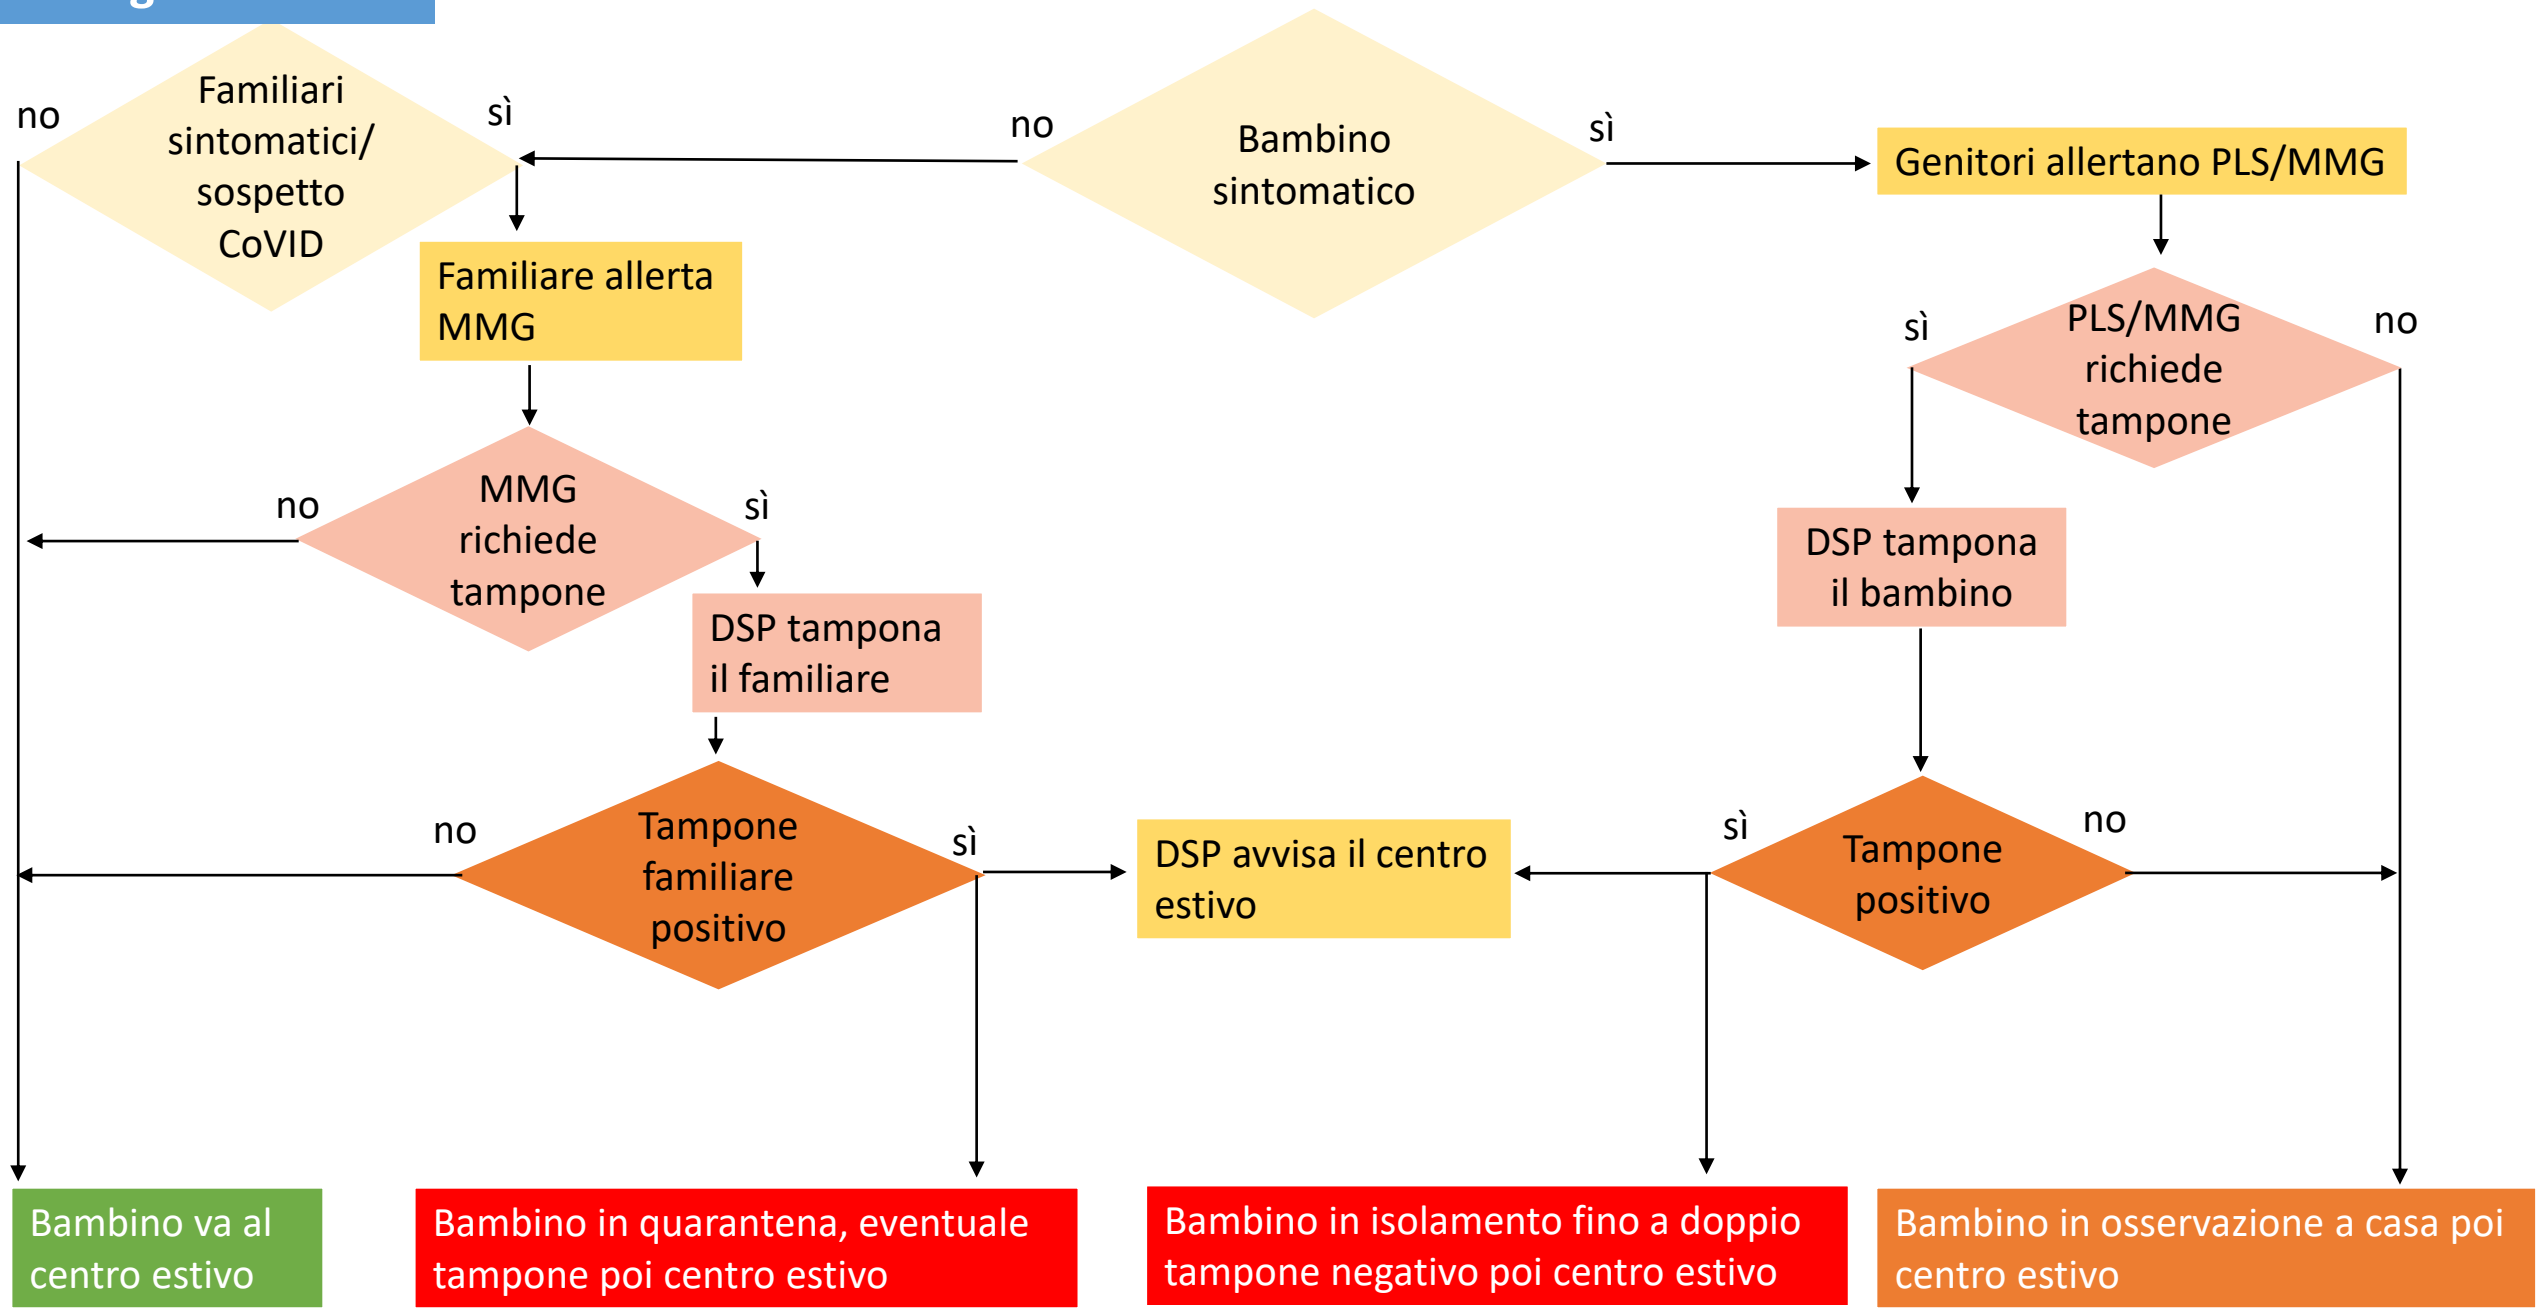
no

Familiari sintomatici/ sospetto CoVID

sì

no

Bambino sintomatico

sì

Genitori allertano PLS/MMG

Familiare allerta MMG

sì

PLS/MMG richiede tampone

no

no

MMG richiede tampone

sì

DSP tampona il bambino

DSP tampona il familiare

no

Tampone familiare positivo

sì

DSP avvisa il centro estivo

sì

Tampone positivo

no

Bambino va al centro estivo

Bambino in quarantena, eventuale tampone poi centro estivo

Bambino in isolamento fino a doppio tampone negativo poi centro estivo

Bambino in osservazione a casa poi centro estivo